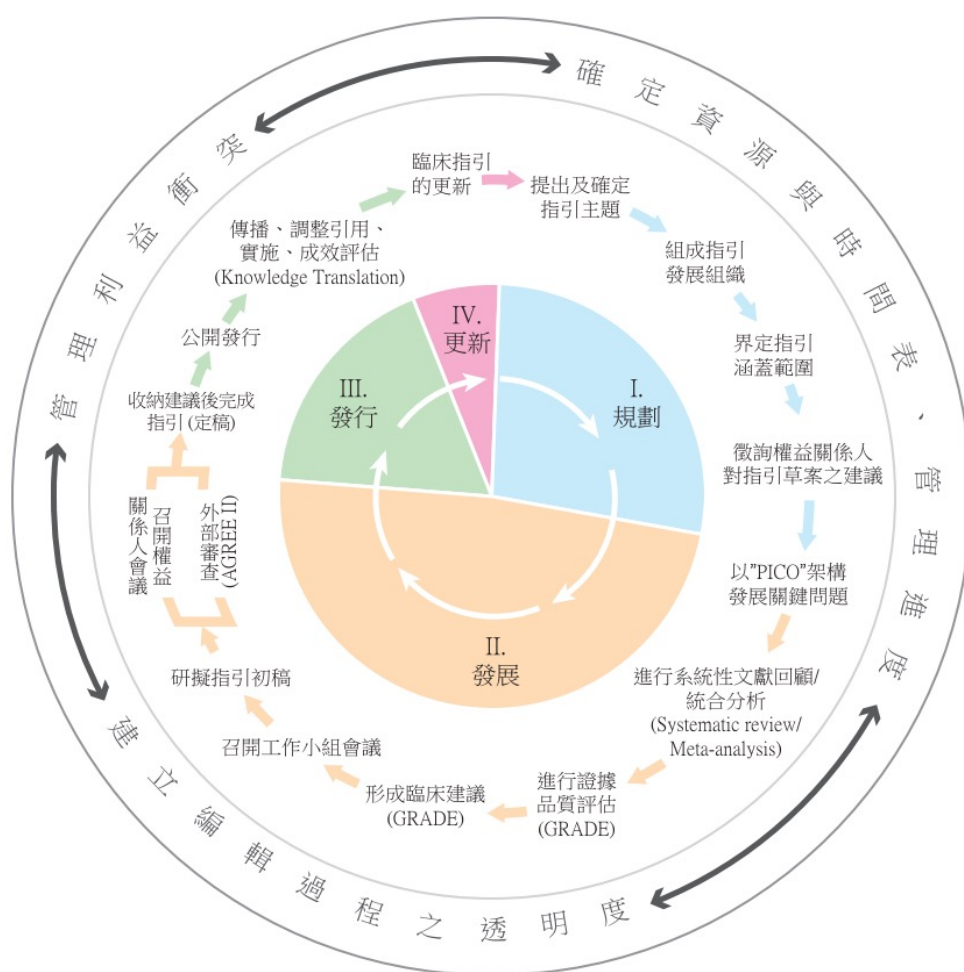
確定資源與時間表、管理進度

建立編輯過程之透明度

管理利益衝突

臨床指引的更新

提出及確定指引主題

組成指引發展組織

界定指引涵蓋範圍

徵詢權益關係人對指引草案之建議

以"PICO"架構發展關鍵問題

進行系統性文獻回顧/統合分析 (Systematic review/ Meta-analysis)

進行證據品質評估 (GRADE)

形成臨床建議 (GRADE)

召開工作小組會議

研擬指引初稿

召開權益關係人會議

外部審查 (AGREE II)

收納建議後完成指引(定稿)

公開發行

傳播、調整引用、實施、成效評估 (Knowledge Translation)

I. 規劃

II. 發展

III. 發行

IV. 更新